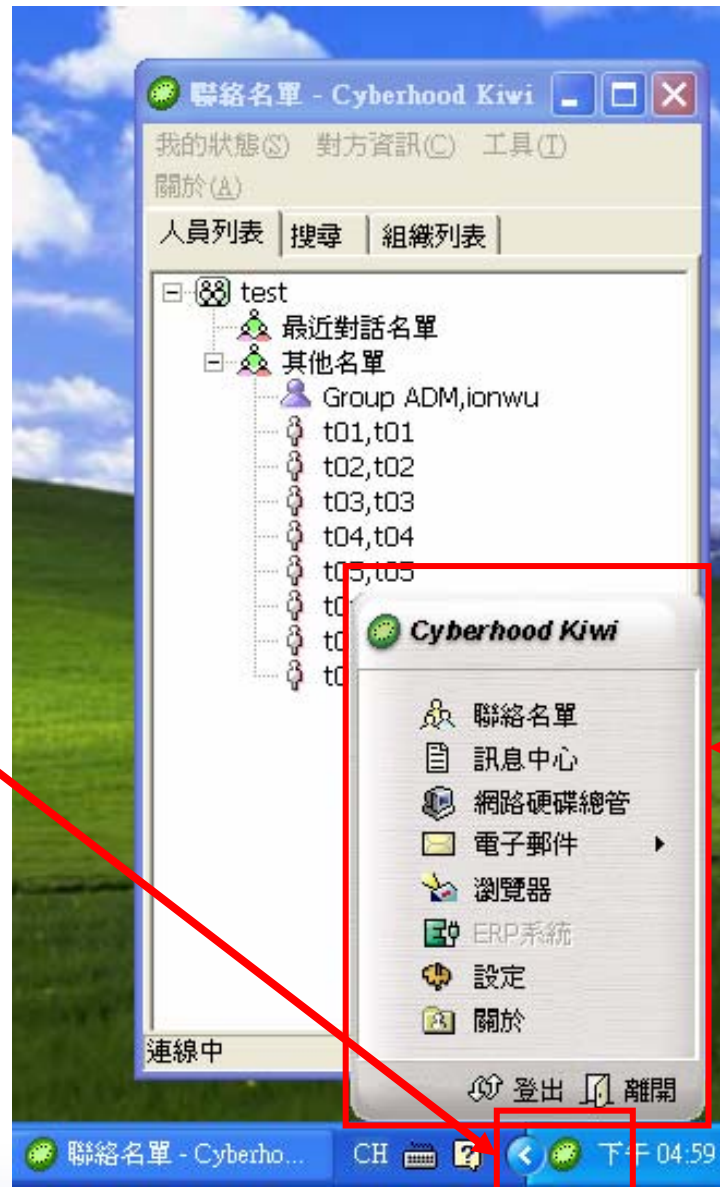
聯絡名單 - Cyberhood Kiwi

我的狀態(S) 對方資訊(C) 工具(T)
關於(A)

人員列表 搜尋 組織列表

test
最近對話名單
其他名單
Group ADM,ionwu
t01,t01
t02,t02
t03,t03
t04,t04
t05,t05
t0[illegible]
t0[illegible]
t0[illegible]

連線中

Cyberhood Kiwi

聯絡名單
訊息中心
網路硬碟總管
電子郵件
瀏覽器
ERP系統
設定
關於

登出 離開

聯絡名單 - Cyberho...
CH
下午 04:59